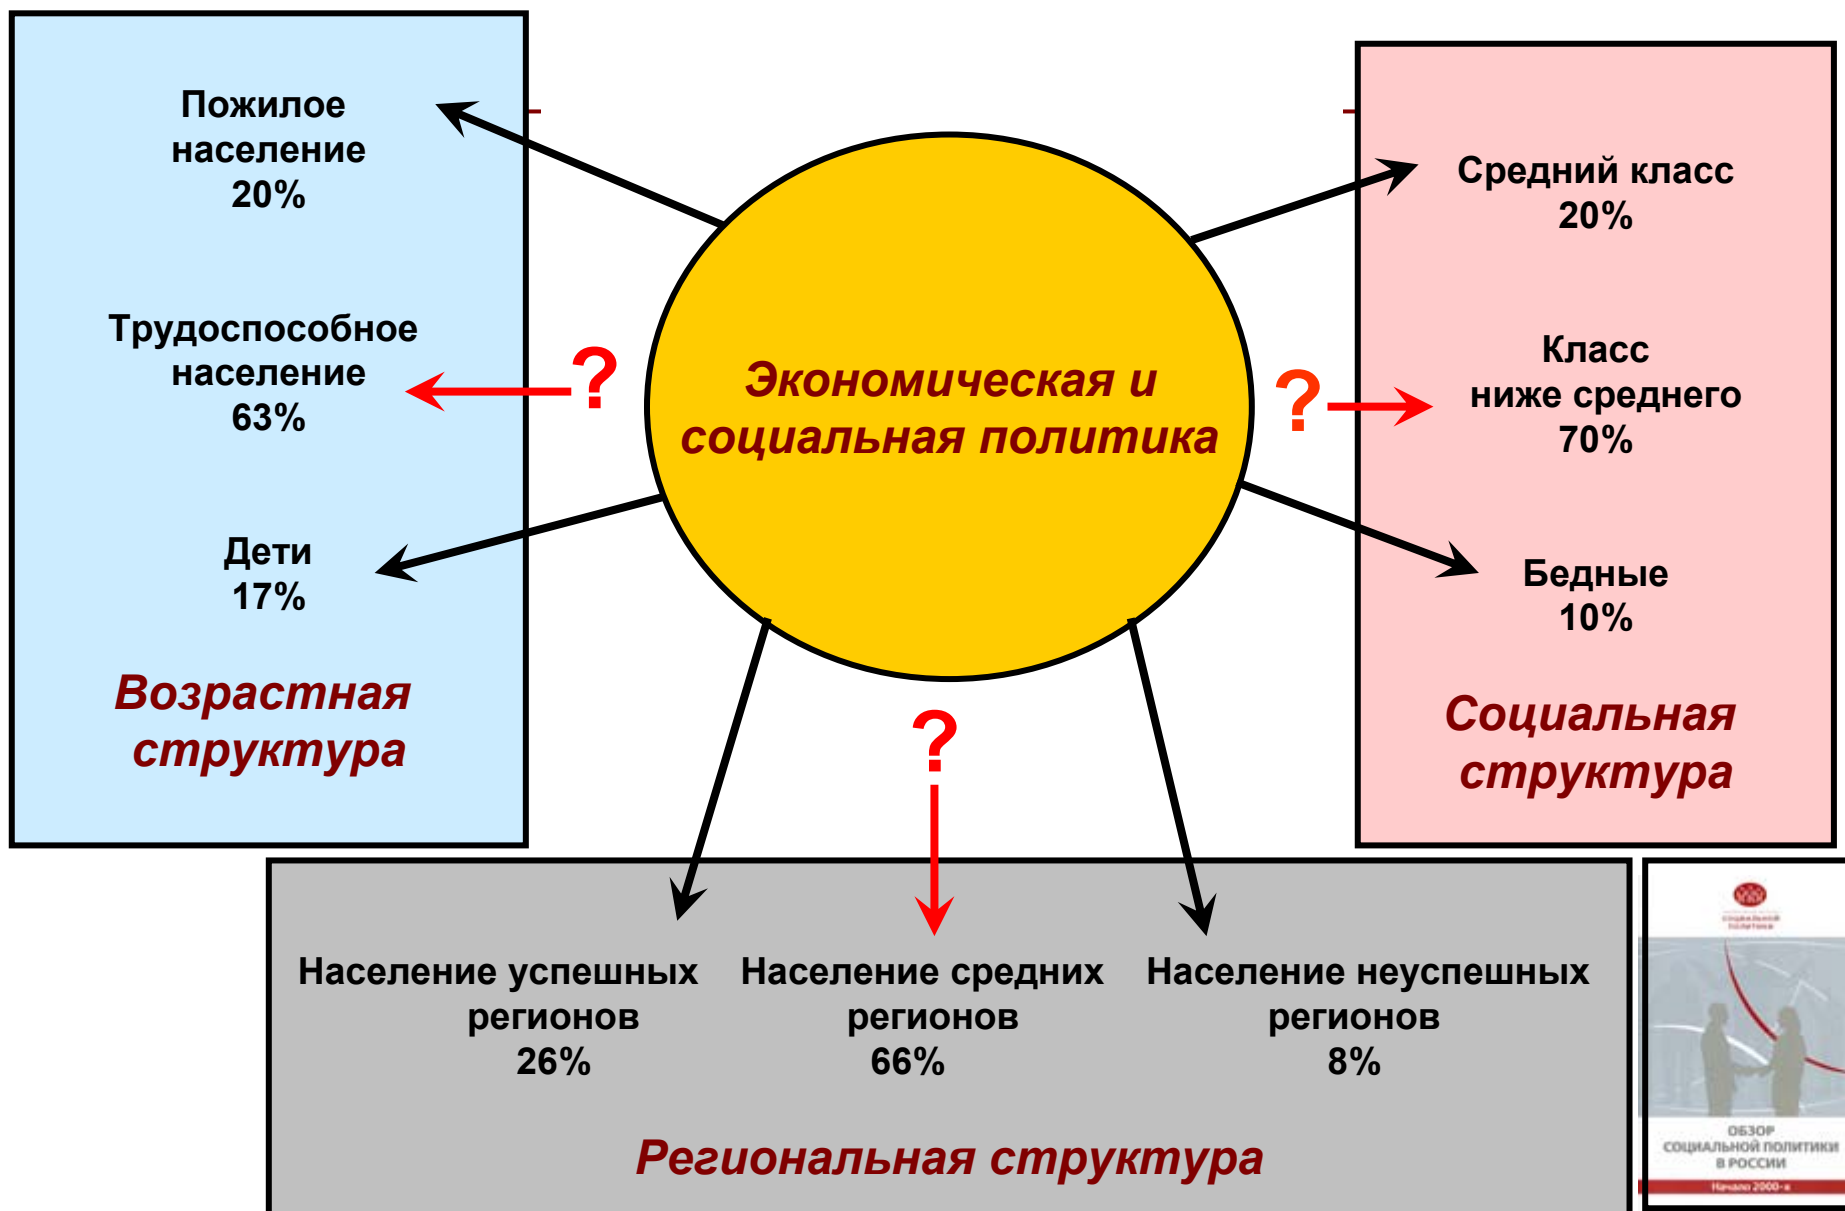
Пожилое население 20%

Трудоспособное население 63%

Дети 17%

Возрастная структура

?

Экономическая и социальная политика

?

Средний класс 20%

Класс ниже среднего 70%

Бедные 10%

Социальная структура

?

Население успешных регионов 26%

Население средних регионов 66%

Население неуспешных регионов 8%

Региональная структура

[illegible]

ОБЗОР СОЦИАЛЬНОЙ ПОЛИТИКИ В РОССИИ

Начало 2000-х